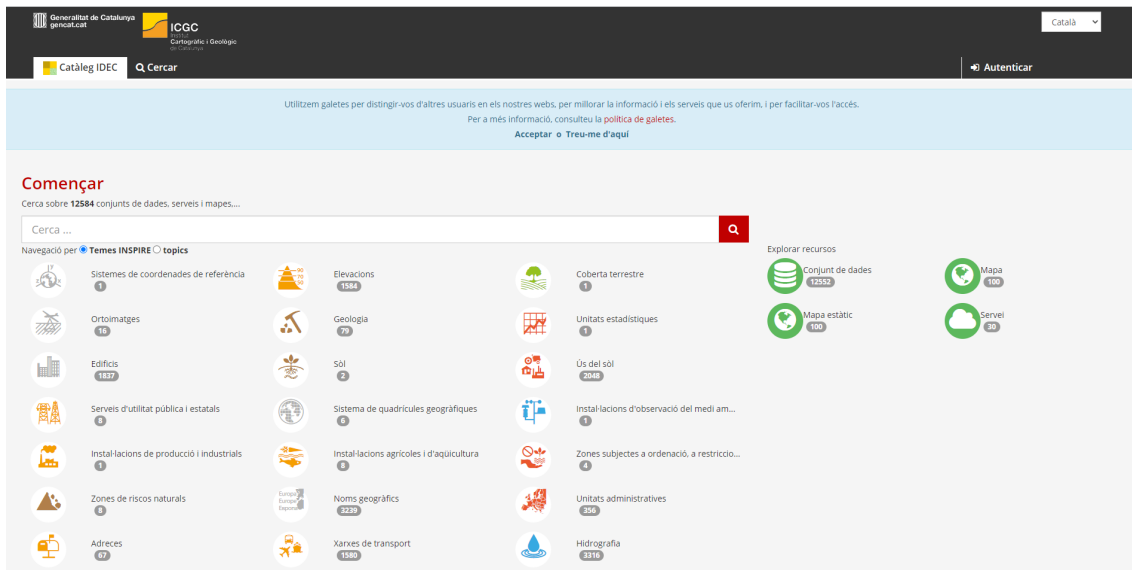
Generalitat de Catalunya
gencat.cat

ICGC
Institut Cartogràfic i Geològic de Catalunya

Català

Catàleg IDEC
Cercar
Autenticar

Utilitzem galetes per distingir-vos d'altres usuaris en els nostres webs, per millorar la informació i els serveis que us oferim, i per facilitar-vos l'accés.
Per a més informació, consulteu la política de galetes.
Acceptar o Treu-me d'aquí

Començar

Cerca sobre 12584 conjunts de dades, serveis i mapes....

Cerca ...

Navegació per Temes INSPIRE topics

Sistemes de coordenades de referència 1
Elevacions 1584
Coberta terrestre 1
Ortoimatges 16
Geologia 79
Unitats estadístiques 1
Edificis 1837
Sòl 2
Ús del sòl 2048
Serveis d'utilitat pública i estatals 8
Sistema de quadrícules geogràfiques 6
Instal·lacions d'observació del medi am... 1
Instal·lacions de producció i industrials 1
Instal·lacions agrícoles i d'aqüicultura 8
Zones subjectes a ordenació, a restriccio... 4
Zones de riscos naturals 8
Noms geogràfics 3239
Unitats administratives 356
Adreces 67
Xarxes de transport 1580
Hidrografia 3316

Explorar recursos
Conjunt de dades 12552
Mapa 100
Mapa estàtic 100
Servei 30